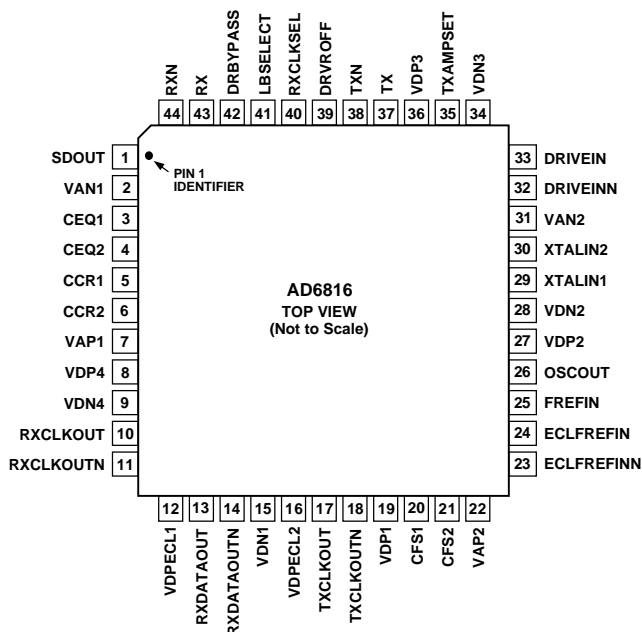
RXN 44
RX 43
DRBYPASS 42
LBSELECT 41
RXCLKSEL 40
DRVROFF 39
TXN 38
TX 37
VDP3 36
TXAMPSET 35
VDN3 34

SDOUT 1
VAN1 2
CEQ1 3
CEQ2 4
CCR1 5
CCR2 6
VAP1 7
VDP4 8
VDN4 9
RXCLKOUT 10
RXCLKOUTN 11

PIN 1 IDENTIFIER

AD6816
TOP VIEW
(Not to Scale)

33 DRIVEIN
32 DRIVEINN
31 VAN2
30 XTALIN2
29 XTALIN1
28 VDN2
27 VDP2
26 OSCOUT
25 FREFIN
24 ECLFREFIN
23 ECLFREFINN

12 VDPECL1
13 RXDATAOUT
14 RXDATAOUTN
15 VDN1
16 VDPECL2
17 TXCLKOUT
18 TXCLKOUTN
19 VDP1
20 CFS1
21 CFS2
22 VAP2